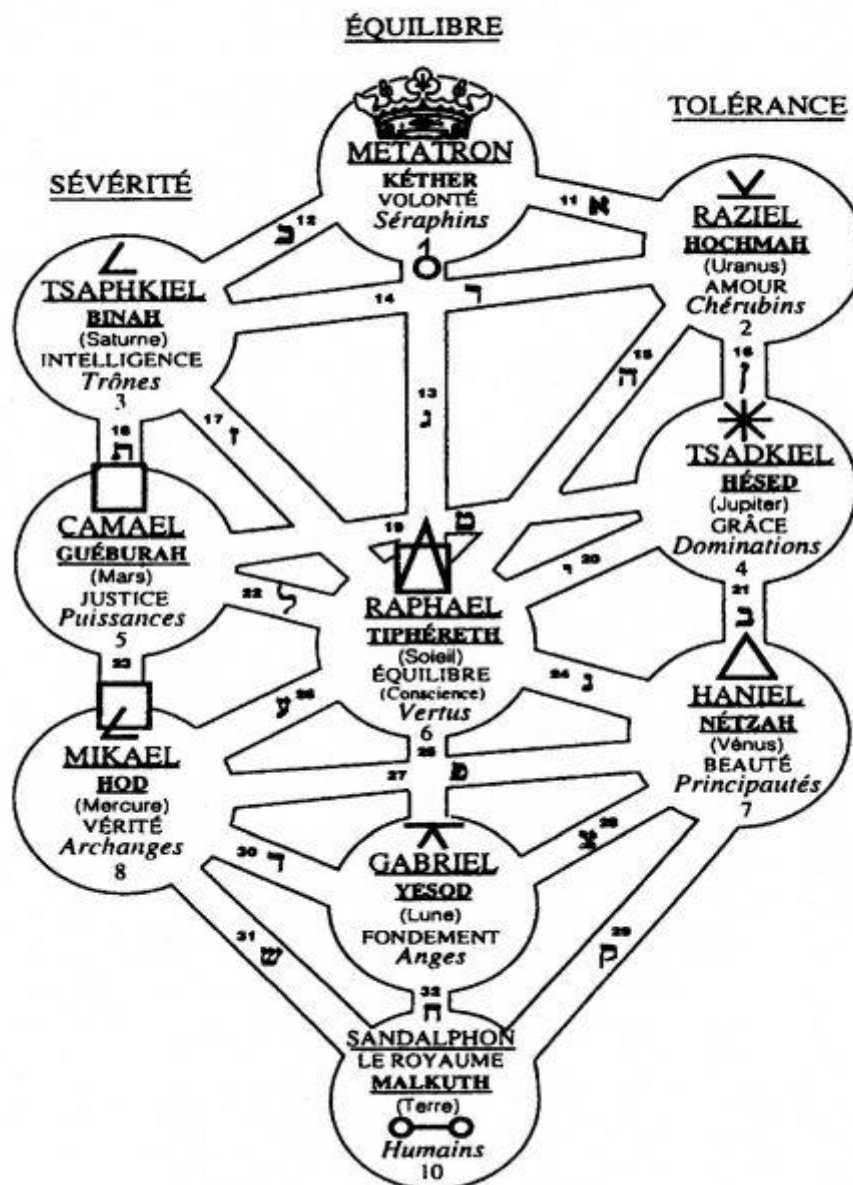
ÉQUILIBRE

TOLÉRANCE

SÉVÉRITÉ

METATRON
KÉTHER
VOLONTÉ
Séraphins
1

11 א

12 ב

RAZIEL
HOCHMAH
(Uranus)
AMOUR
Chérubins
2

TSAPHKIEL
BINAH
(Saturne)
INTELLIGENCE
Trônes
3

14 ד

13 ג

15 ה

16 ו

17 ז

18 ח

TSADKIEL
HÉSED
(Jupiter)
GRÂCE
Dominations
4

19 ט

20 י

CAMAEL
GUÉBURAH
(Mars)
JUSTICE
Puissances
5

22 ל

21 כ

RAPHAEL
TIPHÉRETH
(Soleil)
ÉQUILIBRE
(Conscience)
Vertus
6

23

24 נ

HANIEL
NÉTZAH
(Vénus)
BEAUTÉ
Principautés
7

26 ע

25

MIKAEL
HOD
(Mercure)
VÉRITÉ
Archanges
8

27 פ

28 צ

30 ר

GABRIEL
YESOD
(Lune)
FONDEMENT
Anges

31 ש

29 ק

32 ת

SANDALPHON
LE ROYAUME
MALKUTH
(Terre)
Humains
10